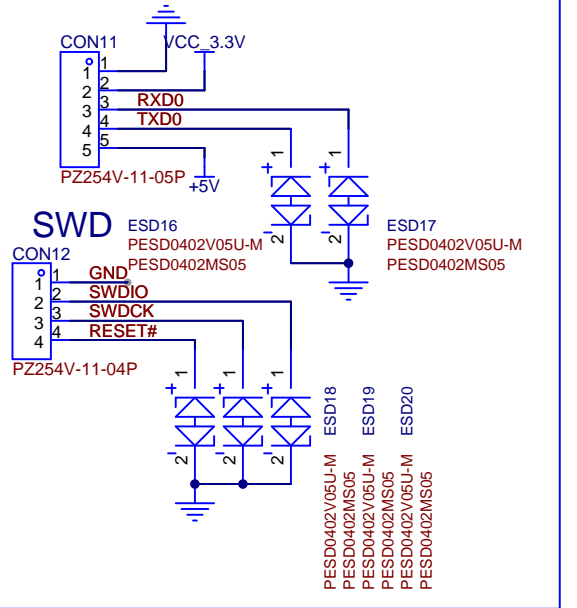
CON11
VCC_3.3V
1
2
3
4
5
1
2
3
4
5
RXD0
TXD0
PZ254V-11-05P
+5V
+ 1
+ 1
- 2
- 2
ESD16
PESD0402V05U-M
PESD0402MS05
ESD17
PESD0402V05U-M
PESD0402MS05

SWD
CON12
1
2
3
4
1
2
3
4
GND
SWDIO
SWDCK
RESET#
PZ254V-11-04P
+ 1
+ 1
+ 1
- 2
- 2
- 2
ESD18
PESD0402V05U-M
PESD0402MS05
ESD19
PESD0402V05U-M
PESD0402MS05
ESD20
PESD0402V05U-M
PESD0402MS05